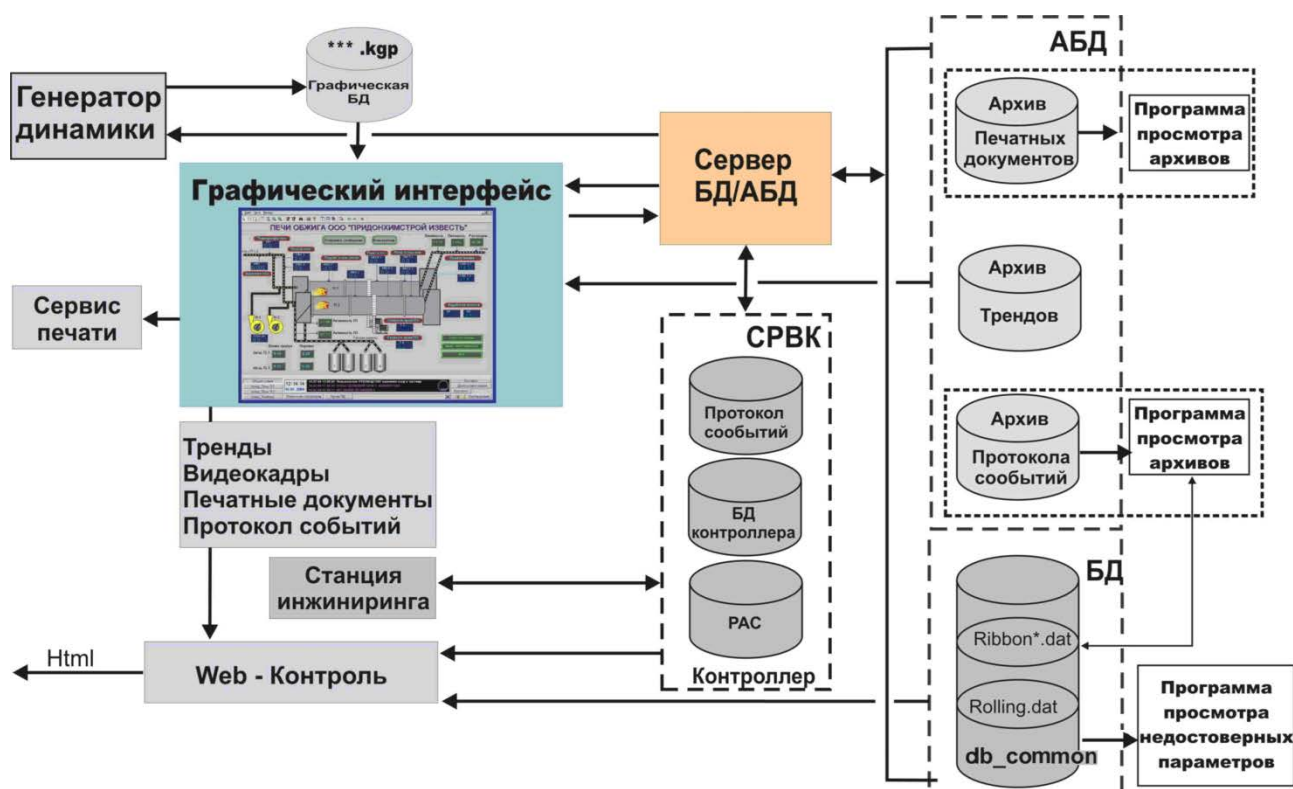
*** .kgp
Графическая БД

Генератор динамики

Графический интерфейс

ПЕЧИ ОБЖИГА ООО "ПРИДОНХИМСТРОЙ ИЗВЕСТЬ"

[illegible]

Сервис печати

Сервер БД/АБД

АБД

Архив Печатных документов

Программа просмотра архивов

Архив Трендов

Архив Протокола событий

Программа просмотра архивов

СРВК

Протокол сообытий

БД контроллера

PAC

Контроллер

Тренды
Видеокадры
Печатные документы
Протокол событий

Станция инжиниринга

Html

Web - Контроль

БД

Ribbon*.dat

Rolling.dat

db_common

Программа просмотра недостоверных параметров